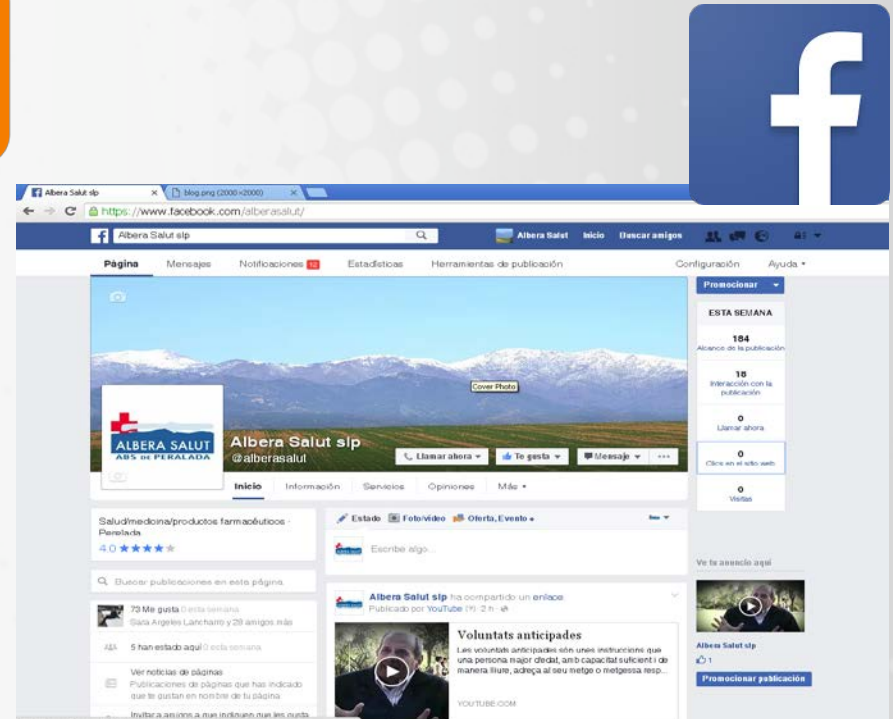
f

Albera Salut slp × blog.png (2000×2000) ×

https://www.facebook.com/alberasalut/

Albera Salut slp

Albera Salut Inicio Buscar amigos

Página Mensajes Notificaciones 10 Estadísticas Herramientas de publicación Configuración Ayuda

Promocionar

ESTA SEMANA

184
Alcance de la publicación

18
Interacción con la publicación

0
Llamar ahora

0
Clics en el sitio web

0
Visitas

Cover Photo

ALBERA SALUT
ABS DE PERALADA

Albera Salut slp
@alberasalut

Llamar ahora Te gusta Mensaje ···

Inicio Información Servicios Opiniones Más

Salud/medicina/productos farmacéuticos · Perelada
4.0 ★★★★★

Q Buscar publicaciones en esta página

73 Me gusta 0 esta semana
Sara Argeles Lancharro y 28 amigos más

5 han estado aquí 0 esta semana

Ver noticias de páginas
Publicaciones de páginas que has indicado que te gustan en nombre de tu página

Invitar a amigos a que indiquen que les gusta

Estado Foto/vídeo Oferta, Evento

Escribe algo...

Albera Salut slp ha compartido un enlace.
Publicado por YouTube · 2 h

Voluntats anticipades
Les voluntats anticipades són unes instruccions que una persona major d'edat, amb capacitat suficient i de manera lliure, adreça al seu metge o metgessa resp...

YOUTUBE.COM

Ve tu anuncio aquí

Albera Salut slp
1

Promocionar publicación